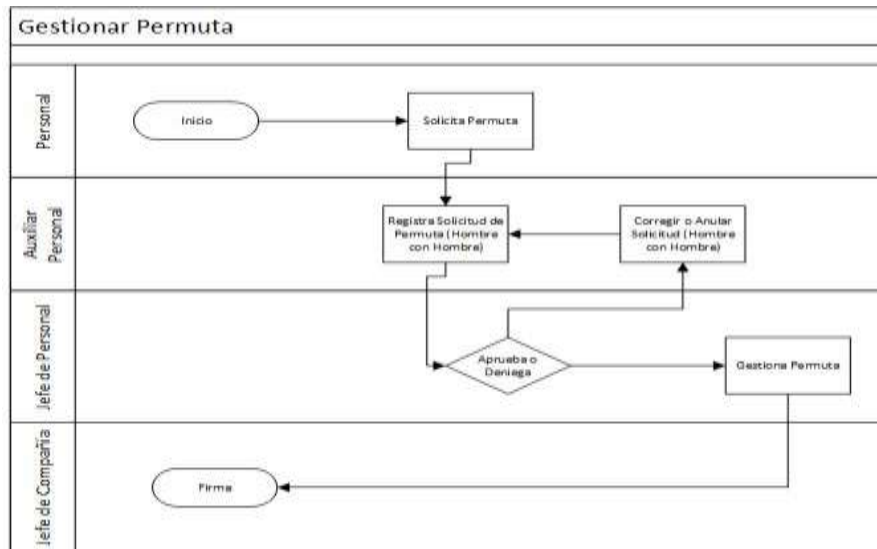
Gestionar Permuta

Personal

Inicio

Solicita Permuta

Auxiliar Personal

Registra Solicitud de Permuta (Hombre con Hombre)

Corregir o Anular Solicitud (Hombre con Hombre)

Jefe de Personal

Aprueba o Deniega

Gestiona Permuta

Jefe de Compañía

Firma